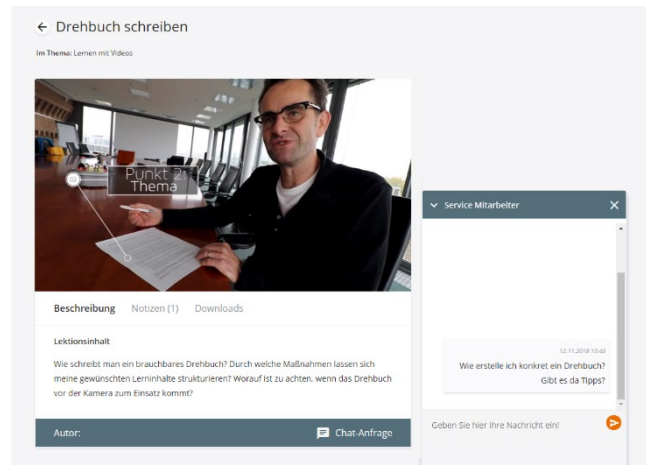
Drehbuch schreiben

Im Thema: Lernen mit Videos

02

Punkt 2: Thema

Beschreibung Notizen (1) Downloads

Lektionsinhalt

Wie schreibt man ein brauchbares Drehbuch? Durch welche Maßnahmen lassen sich meine gewünschten Lerninhalte strukturieren? Worauf ist zu achten, wenn das Drehbuch vor der Kamera zum Einsatz kommt?

Autor:

Chat-Anfrage

Service Mitarbeiter

12.11.2018 10:48

Wie erstelle ich konkret ein Drehbuch? Gibt es da Tipps?

Geben Sie hier Ihre Nachricht ein!